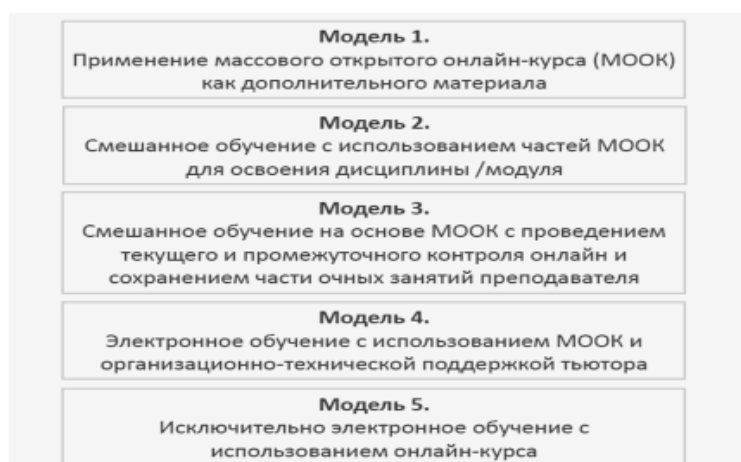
Модель 1.
Применение массового открытого онлайн-курса (МООК) как дополнительного материала

Модель 2.
Смешанное обучение с использованием частей МООК для освоения дисциплины /модуля

Модель 3.
Смешанное обучение на основе МООК с проведением текущего и промежуточного контроля онлайн и сохранением части очных занятий преподавателя

Модель 4.
Электронное обучение с использованием МООК и организационно-технической поддержкой тьютора

Модель 5.
Исключительно электронное обучение с использованием онлайн-курса